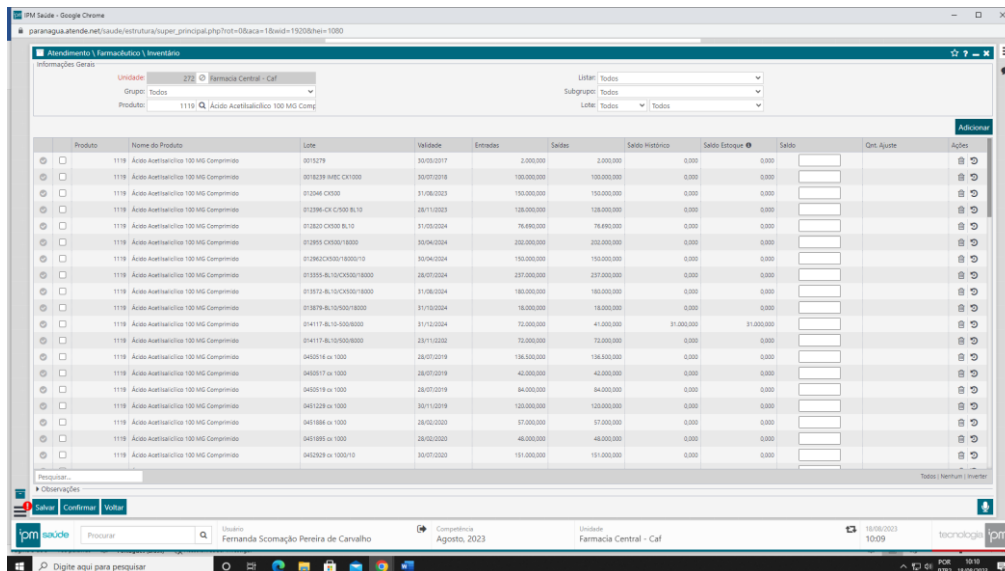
IPM Saúde - Google Chrome

paranagua.atende.net/saude/estrutura/super_principal.php?rot=0&aca=1&wid=1920&hei=1080

Atendimento \ Farmacêutico \ Inventário

Informações Gerais

Unidade: 272 Farmacia Central - Caf
Grupo: Todos
Produto: 1119 Ácido Acetilsalicílico 100 MG Comp
Listar: Todos
Subgrupo: Todos
Lote: Todos Todos

Adicionar

| | | Produto | Nome do Produto | Lote | Validade | Entradas | Saídas | Saldo Histórico | Saldo Estoque | Saldo | Qnt. Ajuste | Ações |
|---|---|---|---|---|---|---|---|---|---|---|---|---|
| | | 1119 | Ácido Acetilsalicílico 100 MG Comprimido | 0015279 | 30/05/2017 | 2.000,000 | 2.000,000 | 0,000 | 0,000 | | | |
| | | 1119 | Ácido Acetilsalicílico 100 MG Comprimido | 0018239 IVEC CX1000 | 30/07/2018 | 100.000,000 | 100.000,000 | 0,000 | 0,000 | | | |
| | | 1119 | Ácido Acetilsalicílico 100 MG Comprimido | 012046 CX500 | 31/08/2023 | 150.000,000 | 150.000,000 | 0,000 | 0,000 | | | |
| | | 1119 | Ácido Acetilsalicílico 100 MG Comprimido | 012396-CX C/500 BL10 | 28/11/2023 | 128.000,000 | 128.000,000 | 0,000 | 0,000 | | | |
| | | 1119 | Ácido Acetilsalicílico 100 MG Comprimido | 012820 CX500 BL10 | 31/03/2024 | 76.690,000 | 76.690,000 | 0,000 | 0,000 | | | |
| | | 1119 | Ácido Acetilsalicílico 100 MG Comprimido | 012955 CX500/18000 | 30/04/2024 | 202.000,000 | 202.000,000 | 0,000 | 0,000 | | | |
| | | 1119 | Ácido Acetilsalicílico 100 MG Comprimido | 012962CX500/18000/10 | 30/04/2024 | 150.000,000 | 150.000,000 | 0,000 | 0,000 | | | |
| | | 1119 | Ácido Acetilsalicílico 100 MG Comprimido | 013355-BL10/CX500/18000 | 28/07/2024 | 237.000,000 | 237.000,000 | 0,000 | 0,000 | | | |
| | | 1119 | Ácido Acetilsalicílico 100 MG Comprimido | 013572-BL10/CX500/18000 | 31/08/2024 | 180.000,000 | 180.000,000 | 0,000 | 0,000 | | | |
| | | 1119 | Ácido Acetilsalicílico 100 MG Comprimido | 013879-BL10/500/18000 | 31/12/2024 | 18.000,000 | 18.000,000 | 0,000 | 0,000 | | | |
| | | 1119 | Ácido Acetilsalicílico 100 MG Comprimido | 014117-BL10-500/8000 | 31/12/2024 | 72.000,000 | 41.000,000 | 31.000,000 | 31.000,000 | | | |
| | | 1119 | Ácido Acetilsalicílico 100 MG Comprimido | 014117-BL10/500/8000 | 23/11/0202 | 72.000,000 | 72.000,000 | 0,000 | 0,000 | | | |
| | | 1119 | Ácido Acetilsalicílico 100 MG Comprimido | 0450516 cx 1000 | 28/07/2019 | 136.500,000 | 136.500,000 | 0,000 | 0,000 | | | |
| | | 1119 | Ácido Acetilsalicílico 100 MG Comprimido | 0450517 cx 1000 | 28/07/2019 | 42.000,000 | 42.000,000 | 0,000 | 0,000 | | | |
| | | 1119 | Ácido Acetilsalicílico 100 MG Comprimido | 0450518 cx 1000 | 28/07/2019 | 84.000,000 | 84.000,000 | 0,000 | 0,000 | | | |
| | | 1119 | Ácido Acetilsalicílico 100 MG Comprimido | 0451228 cx 1000 | 30/11/2019 | 120.000,000 | 120.000,000 | 0,000 | 0,000 | | | |
| | | 1119 | Ácido Acetilsalicílico 100 MG Comprimido | 0451886 cx 1000 | 28/02/2020 | 57.000,000 | 57.000,000 | 0,000 | 0,000 | | | |
| | | 1119 | Ácido Acetilsalicílico 100 MG Comprimido | 0451895 cx 1000 | 28/02/2020 | 48.000,000 | 48.000,000 | 0,000 | 0,000 | | | |
| | | 1119 | Ácido Acetilsalicílico 100 MG Comprimido | 0452929 cx 1000/10 | 30/07/2020 | 151.000,000 | 151.000,000 | 0,000 | 0,000 | | | |

Pesquisar...
Todos | Nenhum | Inverter

Observações

Salvar Confirmar Voltar

ipm saúde Procurar
Usuário Fernanda Scomação Pereira de Carvalho
Competência Agosto, 2023
Unidade Farmacia Central - Caf
18/08/2023 10:09
tecnologia ipm

Digite aqui para pesquisar
POR PTB2 10:10 18/08/2023